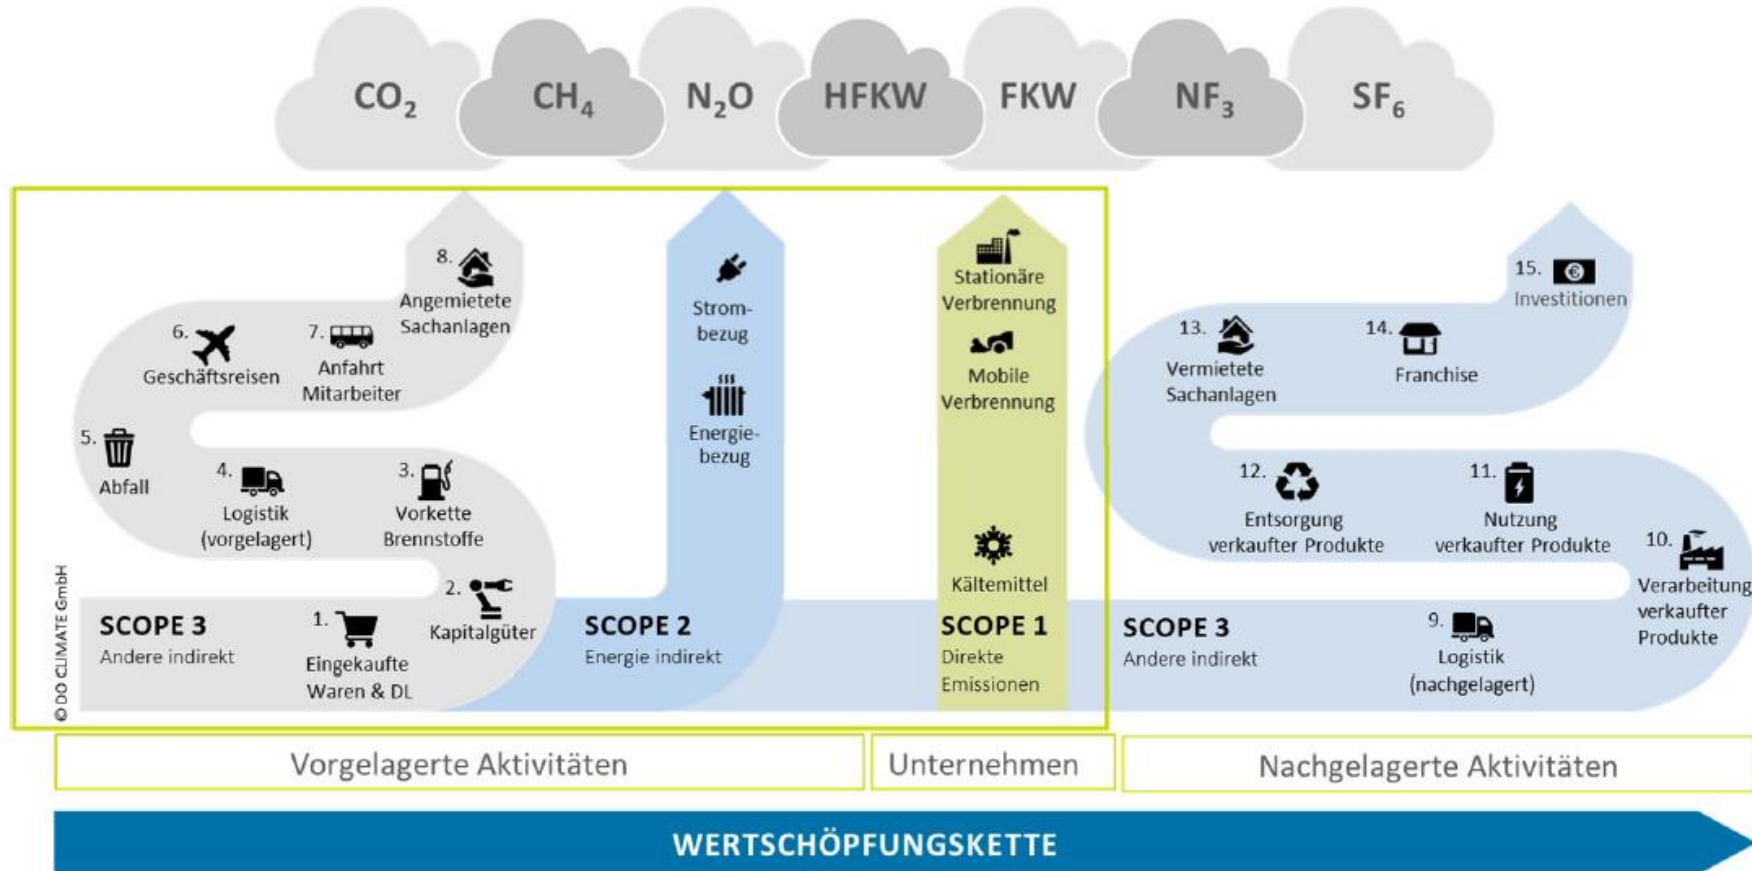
$CO_2$ $CH_4$ $N_2O$ HFKW FKW $NF_3$ $SF_6$

8. Angemietete Sachanlagen

6. Geschäftsreisen

7. Anfahrt Mitarbeiter

5. Abfall

4. Logistik (vorgelagert)

3. Vorkette Brennstoffe

2. Kapitalgüter

1. Eingekaufte Waren & DL

SCOPE 3
Andere indirekt

Strombezug

Energiebezug

SCOPE 2
Energie indirekt

Stationäre Verbrennung

Mobile Verbrennung

Kältemittel

SCOPE 1
Direkte Emissionen

15. Investitionen

13. Vermietete Sachanlagen

14. Franchise

12. Entsorgung verkaufter Produkte

11. Nutzung verkaufter Produkte

10. Verarbeitung verkaufter Produkte

9. Logistik (nachgelagert)

SCOPE 3
Andere indirekt

© DO CLIMATE GmbH

Vorgelagerte Aktivitäten

Unternehmen

Nachgelagerte Aktivitäten

WERTSCHÖPFUNGSKETTE